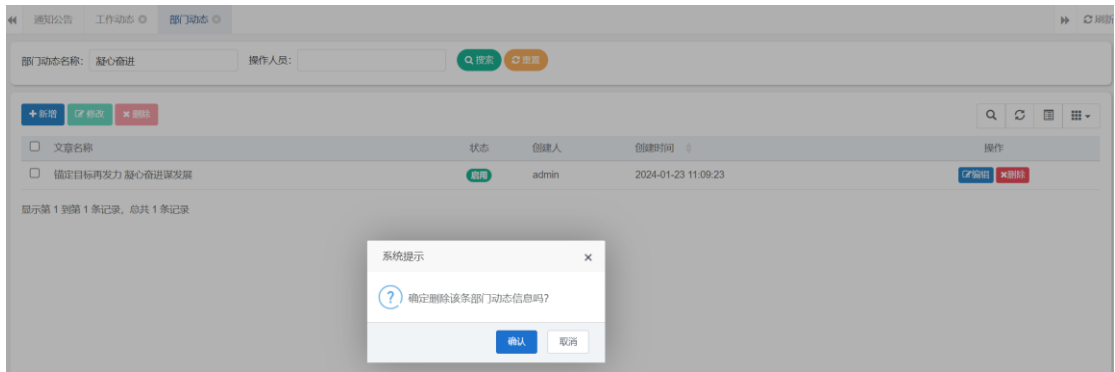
通知公告 工作动态 部门动态

刷新

部门动态名称: 凝心奋进 操作人员:

搜索 重置

+ 新增 修改 删除

| | 文章名称 | 状态 | 创建人 | 创建时间 | 操作 |
|---|---|---|---|---|---|
| ☐ | 锚定目标再发力 凝心奋进谋发展 | 启用 | admin | 2024-01-23 11:09:23 | 编辑 删除 |

显示第 1 到第 1 条记录，总共 1 条记录

系统提示 ×

? 确定删除该条部门动态信息吗?

确认 取消